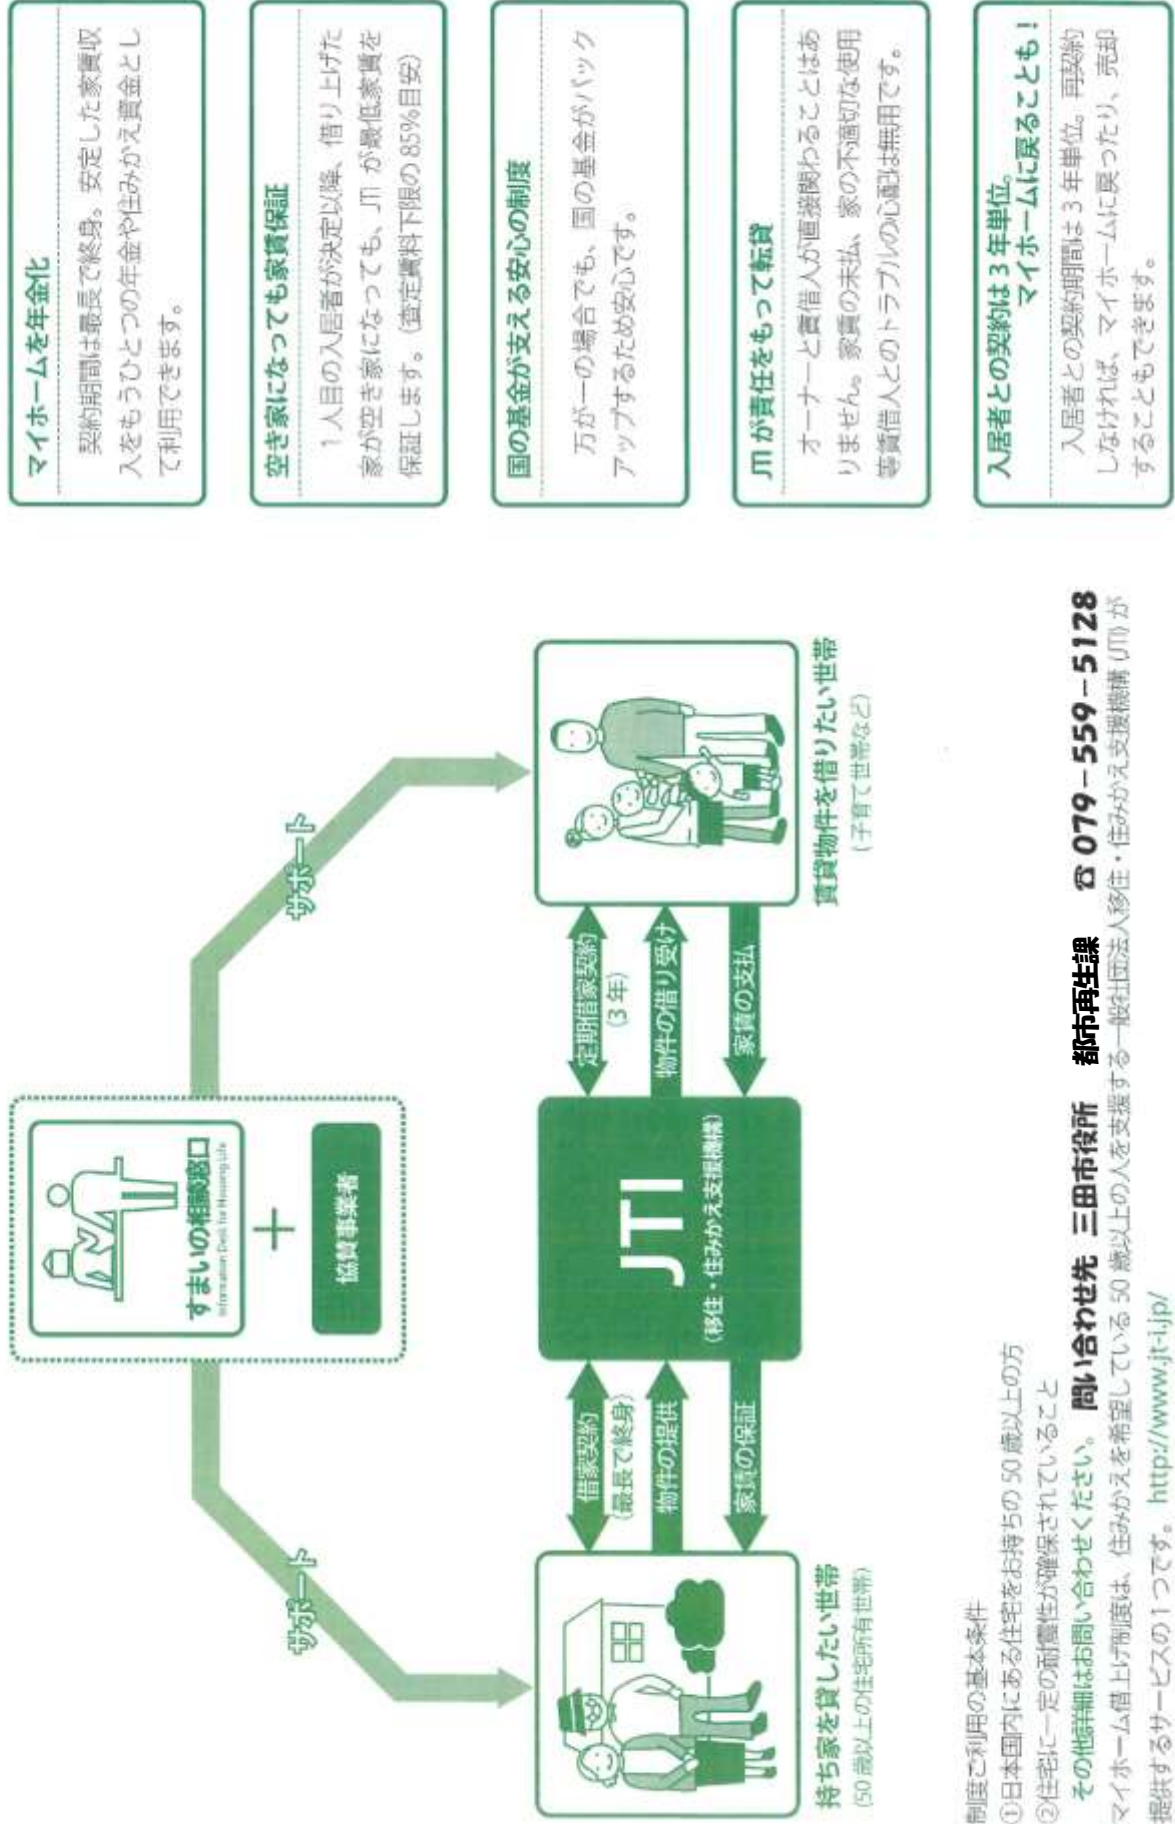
マイホームを年金化

契約期間は最長で終身。安定した家賃収入をもうひとつの年金や住みかえ資金として利用できます。

空き家になっても家賃保証

1人目の入居者が決定以降、借り上げた家が空き家になっても、JTI が最低家賃を保証します。（査定賃料下限の 85%目安）

国の基金が支える安心の制度

万が一の場合でも、国の基金がバックアップするため安心です。

JTI が責任をもって転貸

オーナーと賃借人が直接関わることはありません。家賃の未払、家の不適切な使用等賃借人とのトラブルの心配は無用です。

入居者との契約は 3 年単位。
マイホームに戻ることも！

入居者との契約期間は 3 年単位。再契約しなければ、マイホームに戻ったり、売却することもできます。

すまいの相談窓口
Information Desk for Housing Life

＋

協賛事業者

サポート

サポート

JTI
（移住・住みかえ支援機構）

借家契約
（最長で終身）

物件の提供

家賃の保証

定期借家契約
（3 年）

物件の借り受け

家賃の支払

持ち家を貸したい世帯
（50 歳以上の住宅所有世帯）

賃貸物件を借りたい世帯
（子育て世帯など）

制度ご利用の基本条件
①日本国内にある住宅をお持ちの 50 歳以上の方
②住宅に一定の耐震性が確保されていること
その他詳細はお問い合わせください。 問い合わせ先 三田市役所 都市再生課 ☎ 079－559－5128
マイホーム借上げ制度は、住みかえを希望している 50 歳以上の人を支援する一般社団法人移住・住みかえ支援機構（JTI）が提供するサービスの 1 つです。 http://www.jt-i.jp/